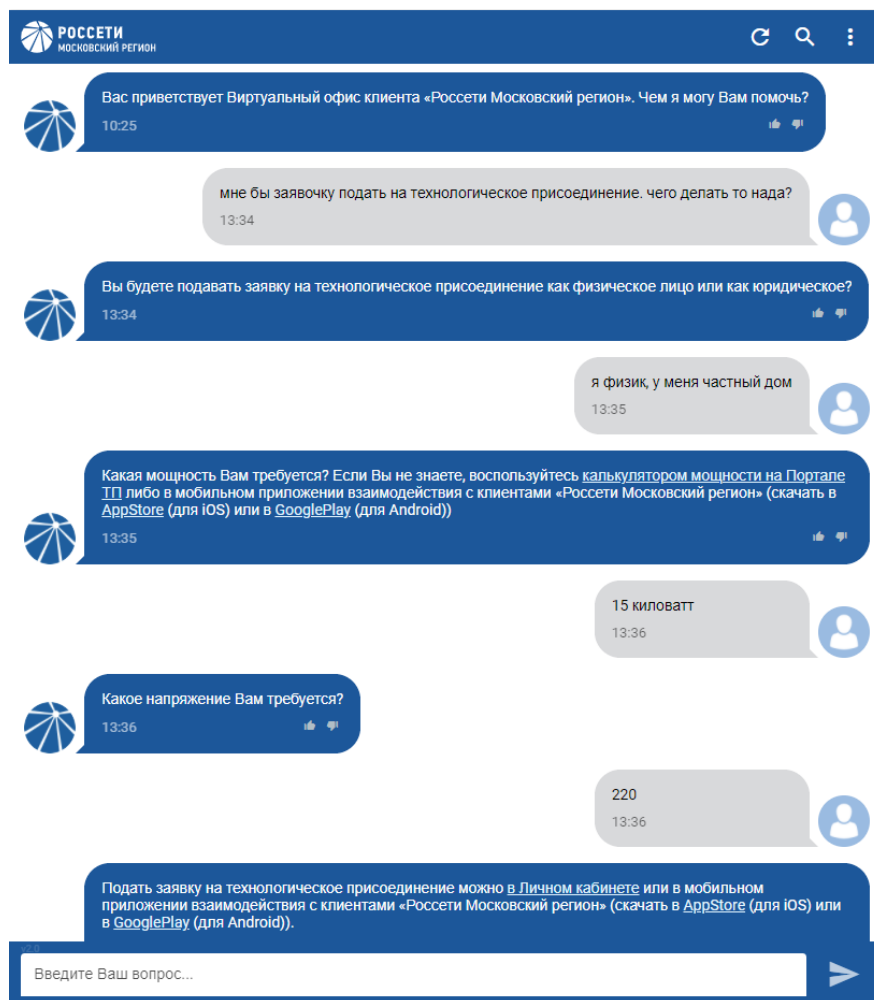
РОССЕТИ
МОСКОВСКИЙ РЕГИОН

Вас приветствует Виртуальный офис клиента «Россети Московский регион». Чем я могу Вам помочь?
10:25

мне бы заявочку подать на технологическое присоединение. чего делать то нада?
13:34

Вы будете подавать заявку на технологическое присоединение как физическое лицо или как юридическое?
13:34

я физик, у меня частный дом
13:35

Какая мощность Вам требуется? Если Вы не знаете, воспользуйтесь калькулятором мощности на Портале ТП либо в мобильном приложении взаимодействия с клиентами «Россети Московский регион» (скачать в AppStore (для iOS) или в GooglePlay (для Android))
13:35

15 киловатт
13:36

Какое напряжение Вам требуется?
13:36

220
13:36

Подать заявку на технологическое присоединение можно в Личном кабинете или в мобильном приложении взаимодействия с клиентами «Россети Московский регион» (скачать в AppStore (для iOS) или в GooglePlay (для Android)).

v2.0

Введите Ваш вопрос...